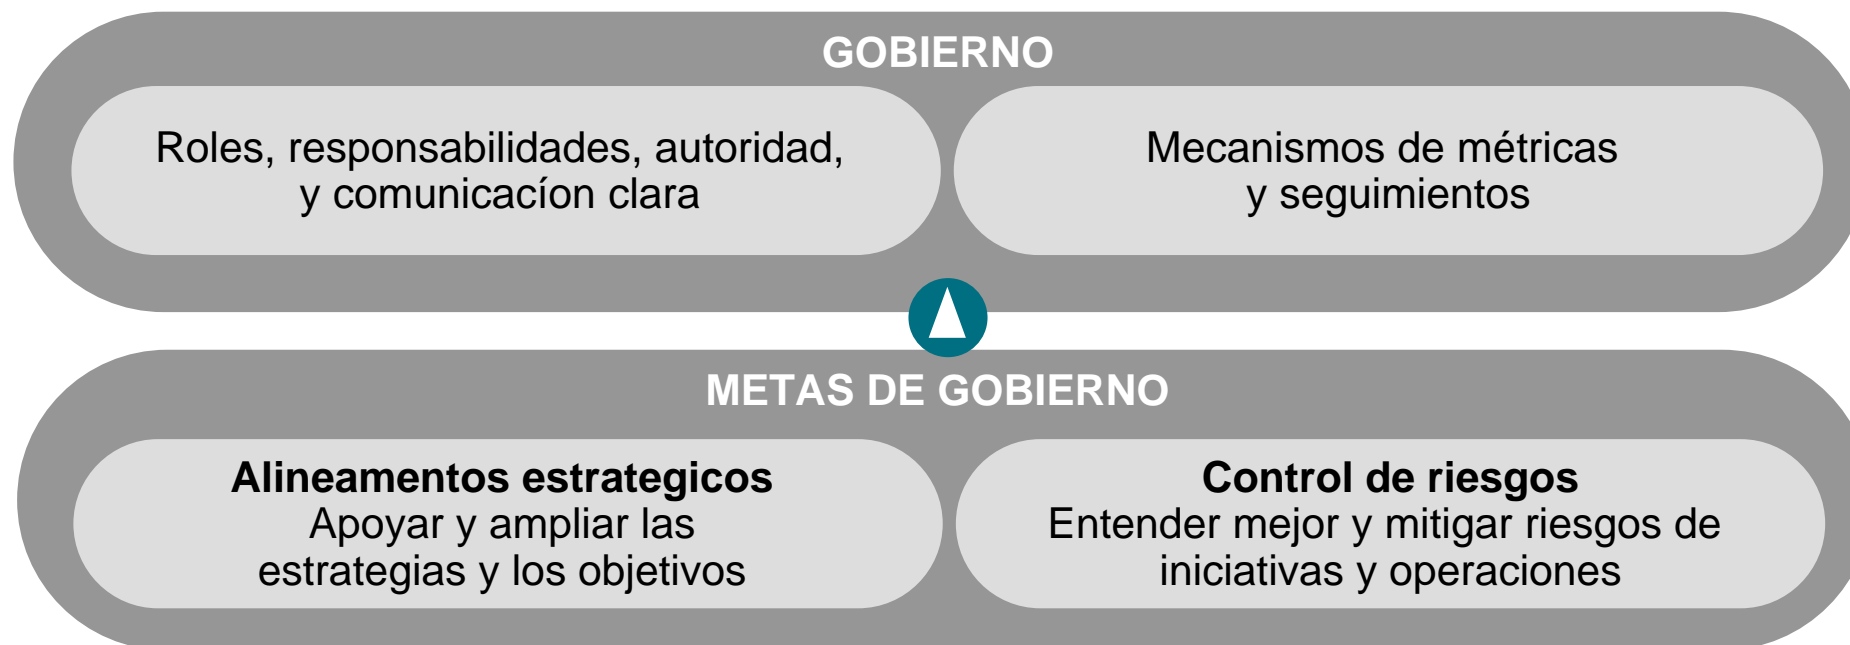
GOBIERNO

Roles, responsabilidades, autoridad, y comunicacíon clara

Mecanismos de métricas y seguimientos

METAS DE GOBIERNO

Alineamentos estrategicos
Apoyar y ampliar las estrategias y los objetivos

Control de riesgos
Entender mejor y mitigar riesgos de iniciativas y operaciones